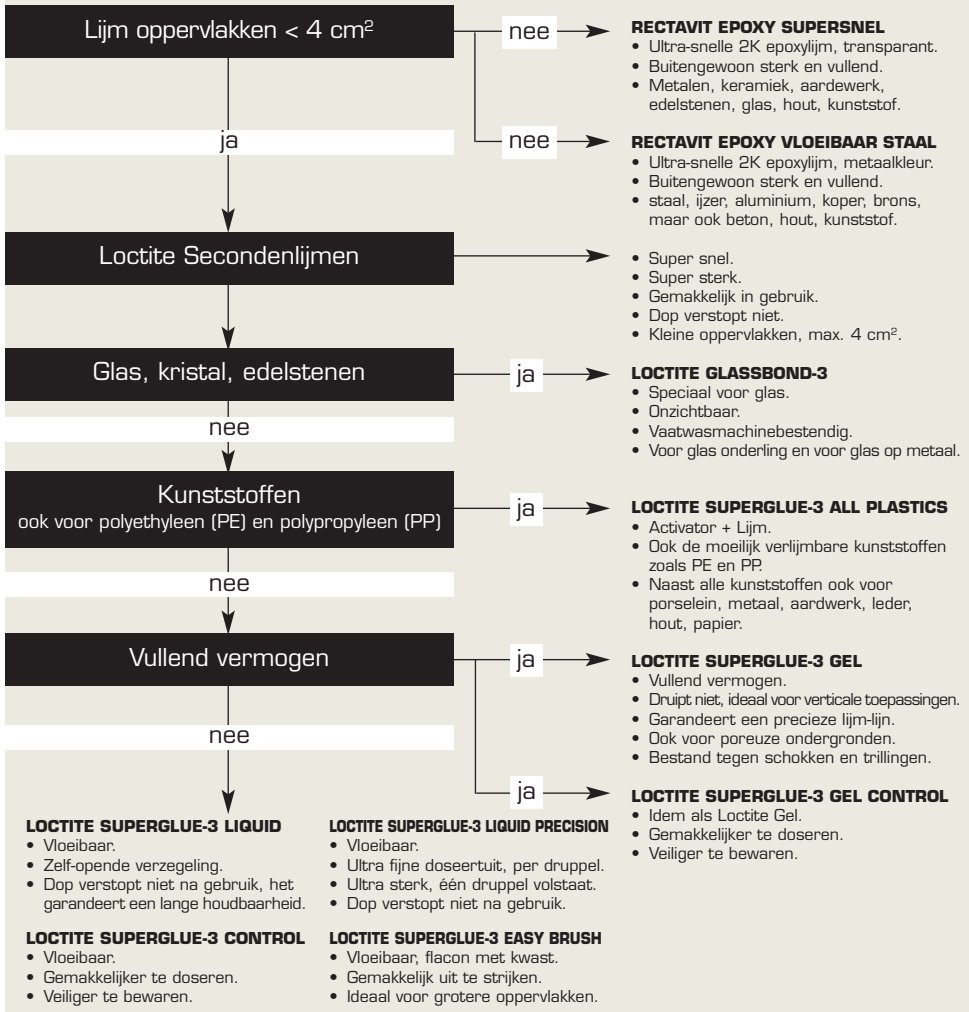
Lijm oppervlakken < 4 cm²

nee

RECTAVIT EPOXY SUPERSNEL
• Ultra-snelle 2K epoxylijm, transparant.
• Buitengewoon sterk en vullend.
• Metalen, keramiek, aardewerk, edelstenen, glas, hout, kunststof.

ja

nee

RECTAVIT EPOXY VLOEIBAAR STAAL
• Ultra-snelle 2K epoxylijm, metaalkleur.
• Buitengewoon sterk en vullend.
• staal, ijzer, aluminium, koper, brons, maar ook beton, hout, kunststof.

Loctite Secondenlijmen

• Super snel.
• Super sterk.
• Gemakkelijk in gebruik.
• Dop verstopt niet.
• Kleine oppervlakken, max. 4 cm².

Glas, kristal, edelstenen

ja

LOCTITE GLASSBOND-3
• Speciaal voor glas.
• Onzichtbaar.
• Vaatwasmachinebestendig.
• Voor glas onderling en voor glas op metaal.

nee

Kunststoffen
ook voor polyethyleen (PE) en polypropyleen (PP)

ja

LOCTITE SUPERGLUE-3 ALL PLASTICS
• Activator + Lijm.
• Ook de moeilijk verlijmbare kunststoffen zoals PE en PP.
• Naast alle kunststoffen ook voor porselein, metaal, aardwerk, leder, hout, papier.

nee

Vullend vermogen

ja

LOCTITE SUPERGLUE-3 GEL
• Vullend vermogen.
• Druipt niet, ideaal voor verticale toepassingen.
• Garandeert een precieze lijm-lijn.
• Ook voor poreuze ondergronden.
• Bestand tegen schokken en trillingen.

nee

ja

LOCTITE SUPERGLUE-3 GEL CONTROL
• Idem als Loctite Gel.
• Gemakkelijker te doseren.
• Veiliger te bewaren.

LOCTITE SUPERGLUE-3 LIQUID
• Vloeibaar.
• Zelf-opende verzegeling.
• Dop verstopt niet na gebruik, het garandeert een lange houdbaarheid.

LOCTITE SUPERGLUE-3 CONTROL
• Vloeibaar.
• Gemakkelijker te doseren.
• Veiliger te bewaren.

LOCTITE SUPERGLUE-3 LIQUID PRECISION
• Vloeibaar.
• Ultra fijne doseertuit, per druppel.
• Ultra sterk, één druppel volstaat.
• Dop verstopt niet na gebruik.

LOCTITE SUPERGLUE-3 EASY BRUSH
• Vloeibaar, flacon met kwast.
• Gemakkelijk uit te strijken.
• Ideaal voor grotere oppervlakken.